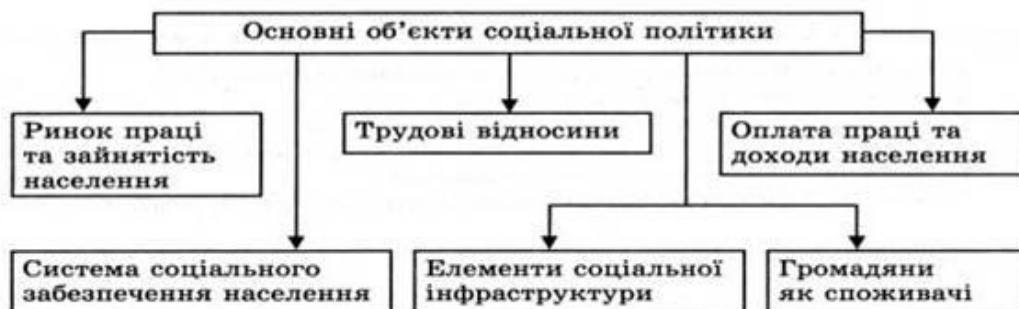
Основні об'єкти соціальної політики

Ринок праці та зайнятість населення

Трудові відносини

Оплата праці та доходи населення

Система соціального забезпечення населення

Елементи соціальної інфраструктури

Громадяни як споживачі